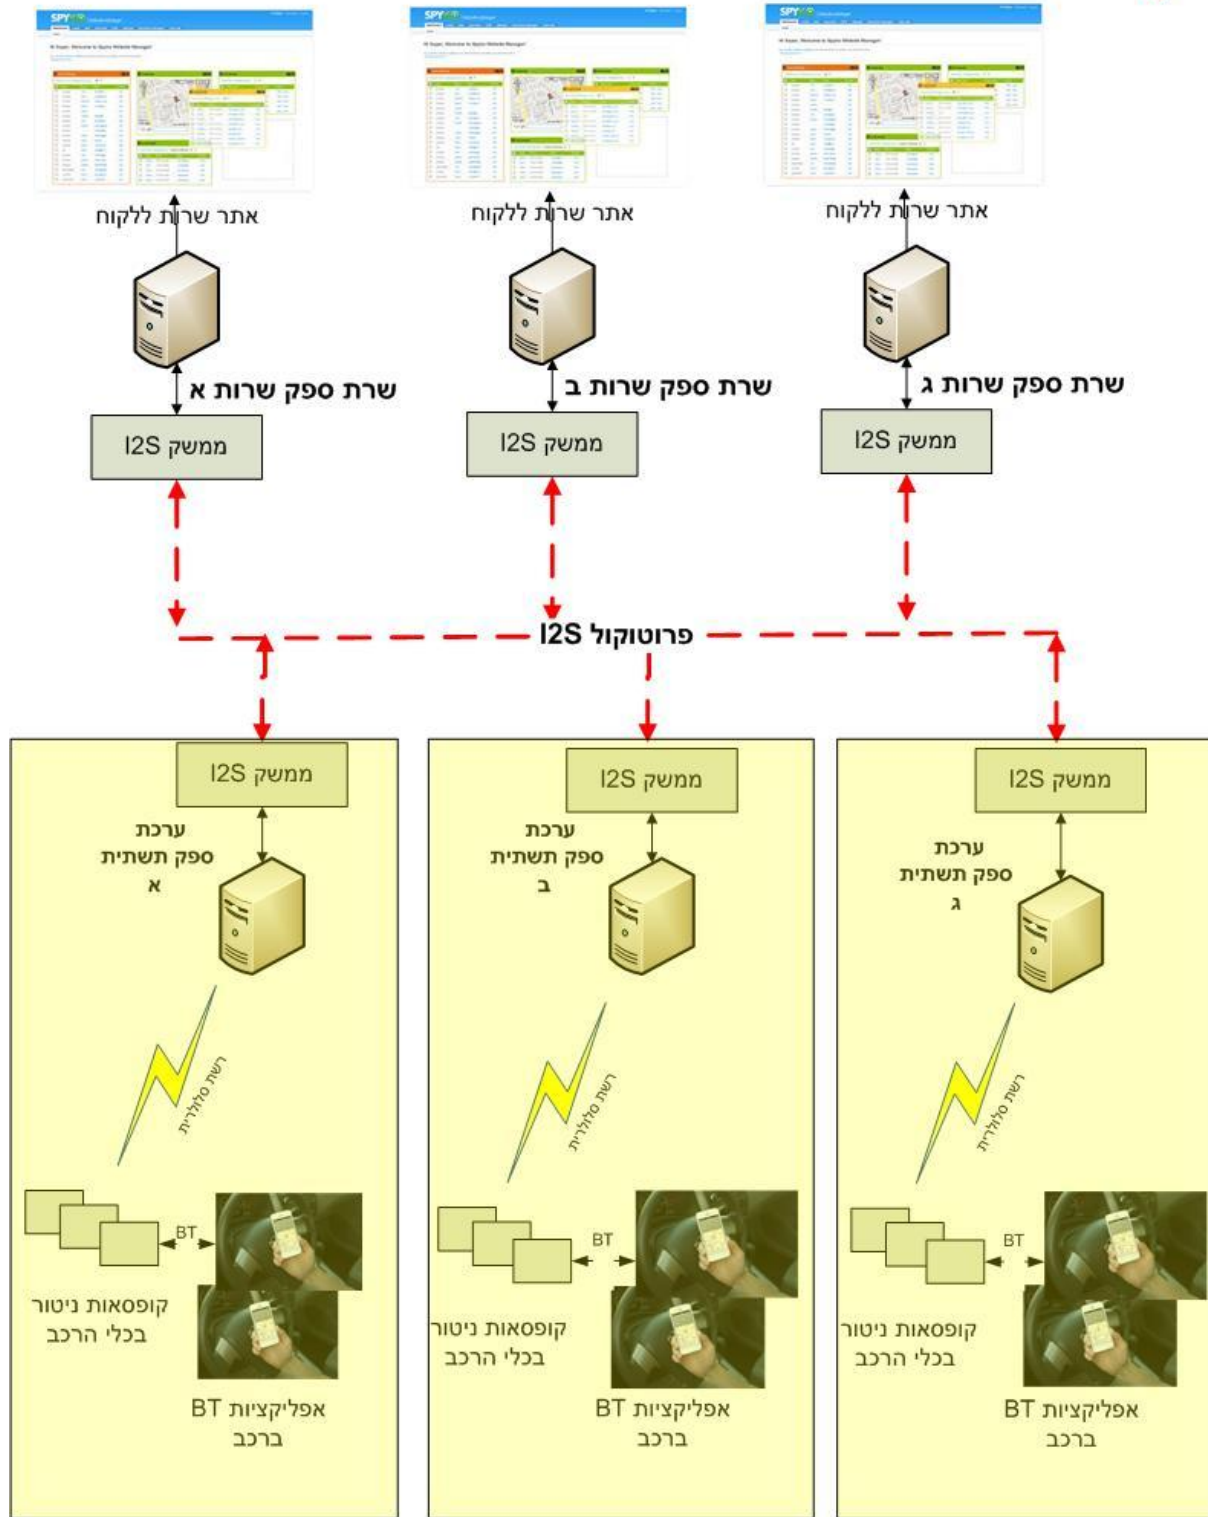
אתר שרות ללקוח

אתר שרות ללקוח

אתר שרות ללקוח

שרת ספק שרות א

שרת ספק שרות ב

שרת ספק שרות ג

ממשק I2S

ממשק I2S

ממשק I2S

פרוטוקול I2S

ממשק I2S

ערכת ספק תשתית א

רשת סלולרית

BT

קופסאות ניטור בכלי הרכב

אפליקציות BT ברכב

ממשק I2S

ערכת ספק תשתית ב

רשת סלולרית

BT

קופסאות ניטור בכלי הרכב

אפליקציות BT ברכב

ממשק I2S

ערכת ספק תשתית ג

רשת סלולרית

BT

קופסאות ניטור בכלי הרכב

אפליקציות BT ברכב